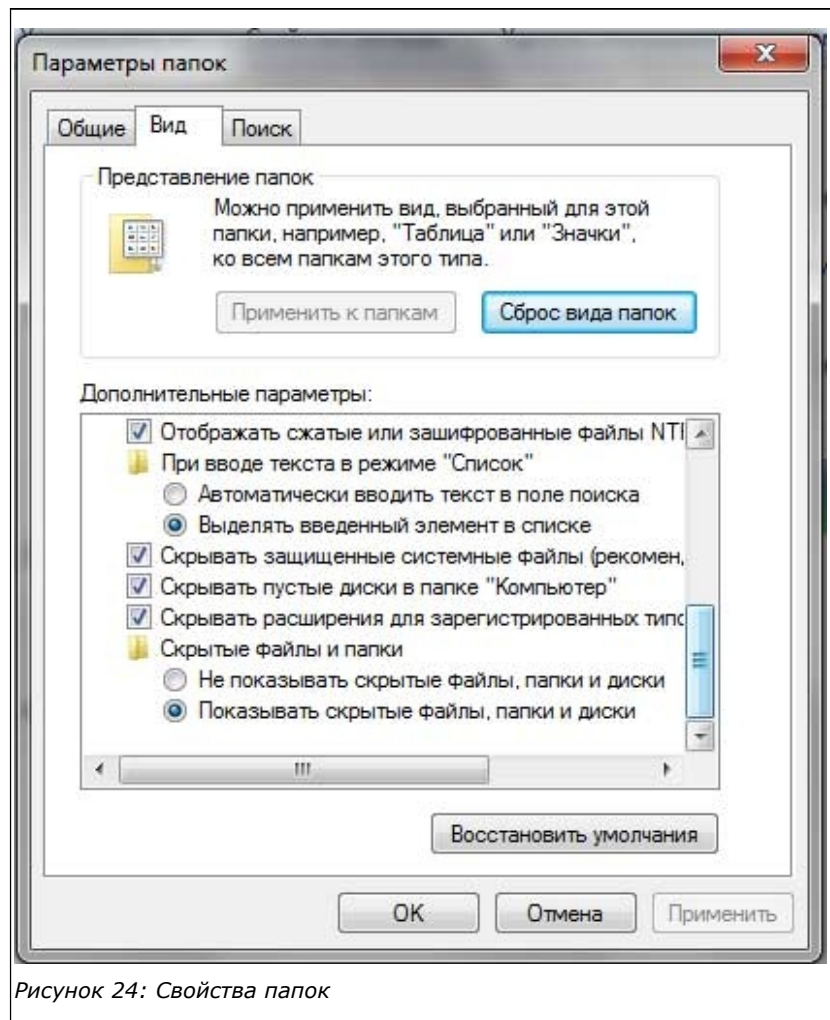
Параметры папок

Общие | Вид | Поиск

Представление папок

Можно применить вид, выбранный для этой папки, например, "Таблица" или "Значки", ко всем папкам этого типа.

Применить к папкам | Сброс вида папок

Дополнительные параметры:

Отображать сжатые или зашифрованные файлы NTI
При вводе текста в режиме "Список"
Автоматически вводить текст в поле поиска
Выделять введенный элемент в списке
Скрывать защищенные системные файлы (рекомен,
Скрывать пустые диски в папке "Компьютер"
Скрывать расширения для зарегистрированных типо
Скрытые файлы и папки
Не показывать скрытые файлы, папки и диски
Показывать скрытые файлы, папки и диски

Восстановить умолчания

OK | Отмена | Применить

Рисунок 24: Свойства папок